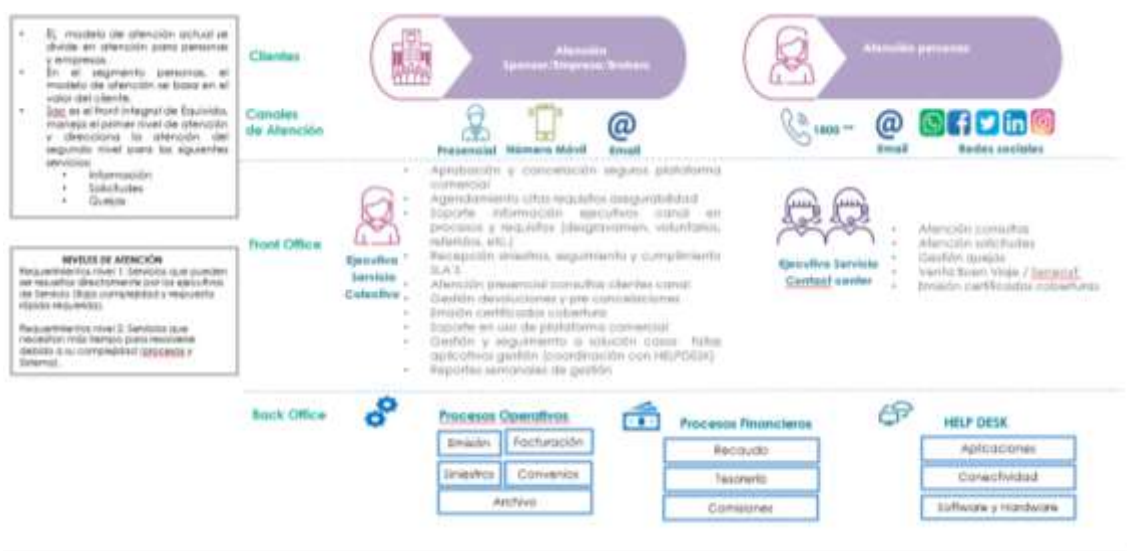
- El modelo de atención actual se divide en atención para personas y empresas.
- En el segmento personas, el modelo de atención se basa en el valor del cliente.
- Sac es el front integral de Equívida, maneja el primer nivel de atención y direcciona la atención del segundo nivel para los siguientes servicios:
  - Información
  - Solicitudes
  - Quejas

NIVELES DE ATENCIÓN
Requerimientos nivel 1: Servicios que pueden ser resueltos directamente por los ejecutivos de Servicio (Bajo complejidad y respuesta rápida requerida).

Requerimientos nivel 2: Servicios que necesitan más tiempo para resolverse debido a su complejidad (procesos y Sistemas).

Clientes

Atención Sponsor/Empresa/Brokers

Atención personas

Canales de Atención

Presencial Número Móvil Email

1800 ...

Email

Redes sociales

Front Office

Ejecutiva Servicio Colectivo

- Aprobación y cancelación seguros plataforma comercial
- Agendamiento citas requisitos asegurabilidad
- Soporte información ejecutivos canal en procesos y requisitos (desgravamen, voluntarios, referidos, etc.)
- Recepción siniestros, seguimiento y cumplimiento SLA'S
- Atención presencial consultas clientes canal
- Gestión devoluciones y pre cancelaciones
- Emisión certificados cobertura
- Soporte en uso de plataforma comercial
- Gestión y seguimiento a solución casos fallas aplicativos gestión (coordinación con HELPDESK)
- Reportes semanales de gestión

Ejecutiva Servicio Contact center

- Atención consultas
- Atención solicitudes
- Gestión quejas
- Venta Buen Viaje / Seracst
- Emisión certificados cobertura

Back Office

Procesos Operativos

Emisión
Facturación
Siniestros
Convenios
Archivo

Procesos Financieros

Recaudo
Tesorería
Comisiones

HELP DESK

Aplicaciones
Conectividad
Software y Hardware